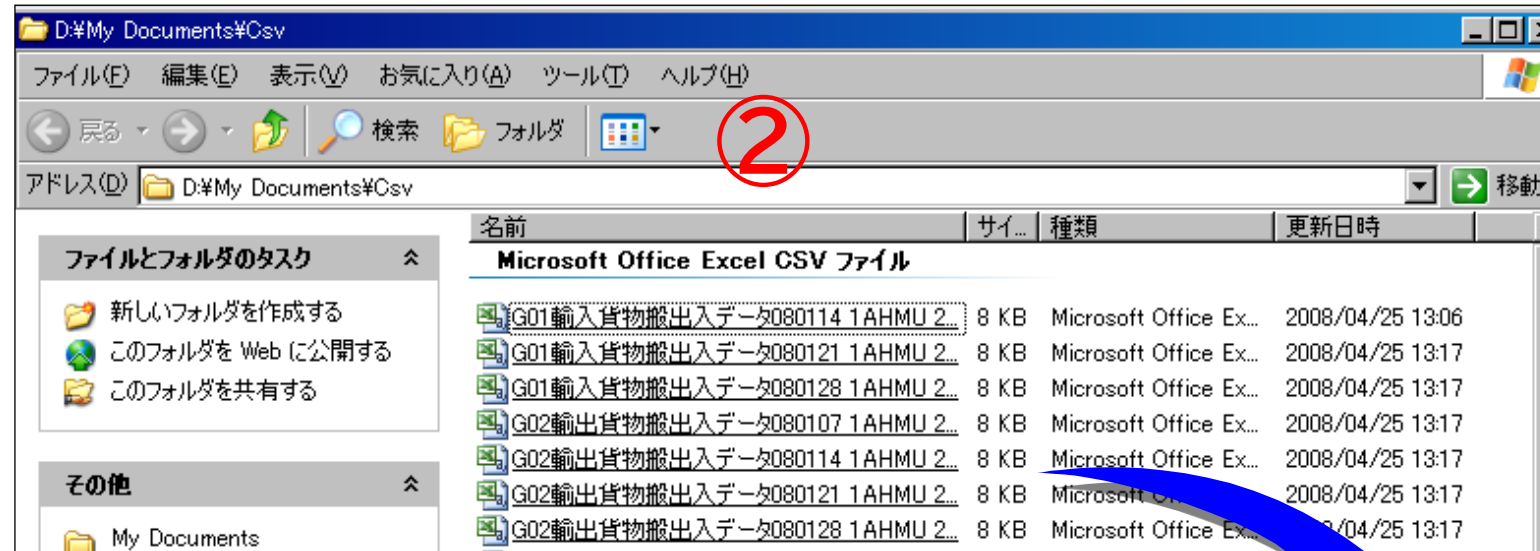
D:¥My Documents¥Csv

ファイル(F) 編集(E) 表示(V) お気に入り(A) ツール(T) ヘルプ(H)

戻る 検索 フォルダ

②

アドレス(D) D:¥My Documents¥Csv

移動

ファイルとフォルダのタスク

新しいフォルダを作成する
このフォルダを Web に公開する
このフォルダを共有する

その他

My Documents

| 名前 | サイ... | 種類 | 更新日時 |
|---|---|---|---|
| Microsoft Office Excel CSV ファイル | | | |
| G01輸入貨物搬出入データ080114 1AHMU 2... | 8 KB | Microsoft Office Ex... | 2008/04/25 13:06 |
| G01輸入貨物搬出入データ080121 1AHMU 2... | 8 KB | Microsoft Office Ex... | 2008/04/25 13:17 |
| G01輸入貨物搬出入データ080128 1AHMU 2... | 8 KB | Microsoft Office Ex... | 2008/04/25 13:17 |
| G02輸出貨物搬出入データ080107 1AHMU 2... | 8 KB | Microsoft Office Ex... | 2008/04/25 13:17 |
| G02輸出貨物搬出入データ080114 1AHMU 2... | 8 KB | Microsoft Office Ex... | 2008/04/25 13:17 |
| G02輸出貨物搬出入データ080121 1AHMU 2... | 8 KB | Microsoft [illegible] | 2008/04/25 13:17 |
| G02輸出貨物搬出入データ080128 1AHMU 2... | 8 KB | Microsoft Office Ex... | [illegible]/04/25 13:17 |